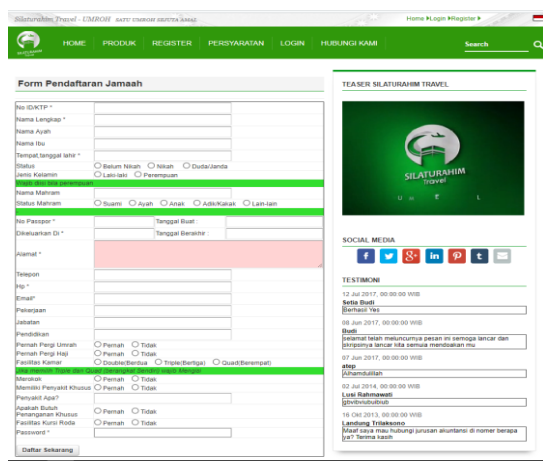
Silaturahim Travel - UMROH SATU UMROH SEJUTA AMAL

Home ▶Login ▶Register ▶

HOME PRODUK REGISTER PERSYARATAN LOGIN HUBUNGI KAMI

Search

Form Pendaftaran Jamaah

| | |
|---|---|
| No ID/KTP * | |
| Nama Lengkap * | |
| Nama Ayah | |
| Nama Ibu | |
| Tempat,tanggal lahir * | |
| Status | ○ Belum Nikah ○ Nikah ○ Duda/Janda |
| Jenis Kelamin | ○ Laki-laki ○ Perempuan |
| Wajib diisi bila perempuan | |
| Nama Mahram | |
| Status Mahram | ○ Suami ○ Ayah ○ Anak ○ Adik/Kakak ○ Lain-lain |
| No Paspor * | Tanggal Buat : |
| Dikeluarkan Di * | Tanggal Berakhir |
| Alamat * | |
| Telepon | |
| Hp * | |
| Email* | |
| Pekerjaan | |
| Jabatan | |
| Pendidikan | |
| Pernah Pergi Umrah | ○ Pernah ○ Tidak |
| Pernah Pergi Haji | ○ Pernah ○ Tidak |
| Fasilitas Kamar | ○ Double(Berdua ○ Triple(Bertiga) ○ Quad(Berempat) |
| Jika memilih Triple dan Quad berangkat Sendiri wajib Mengisi | |
| Merokok | ○ Pernah ○ Tidak |
| Memiliki Penyakit Khusus | ○ Pernah ○ Tidak |
| Penyakit Apa? | |
| Apakah Butuh Penanganan Khusus | ○ Pernah ○ Tidak |
| Fasilitas Kursi Roda | ○ Pernah ○ Tidak |
| Password * | |

Daftar Sekarang

TEASER SILATURAHIM TRAVEL

SILATURAHIM Travel

U M E L

SOCIAL MEDIA

TESTIMONI

12 Jul 2017, 00:00:00 WIB
Setia Budi
Berhasil Yes

08 Jun 2017, 00:00:00 WIB
Budi
selamat telah meluncurnya pesan ini semoga lancar dan skripsinya lancar kita semua mendoakan mu

07 Jun 2017, 00:00:00 WIB
atep
Alhamdulillah

02 Jul 2014, 00:00:00 WIB
Lusi Rahmawati
gbvibviubuibiub

16 Okt 2013, 00:00:00 WIB
Landung Trilaksono
Maaf saya mau hubungi jurusan akuntansi di nomer berapa ya? Terima kasih